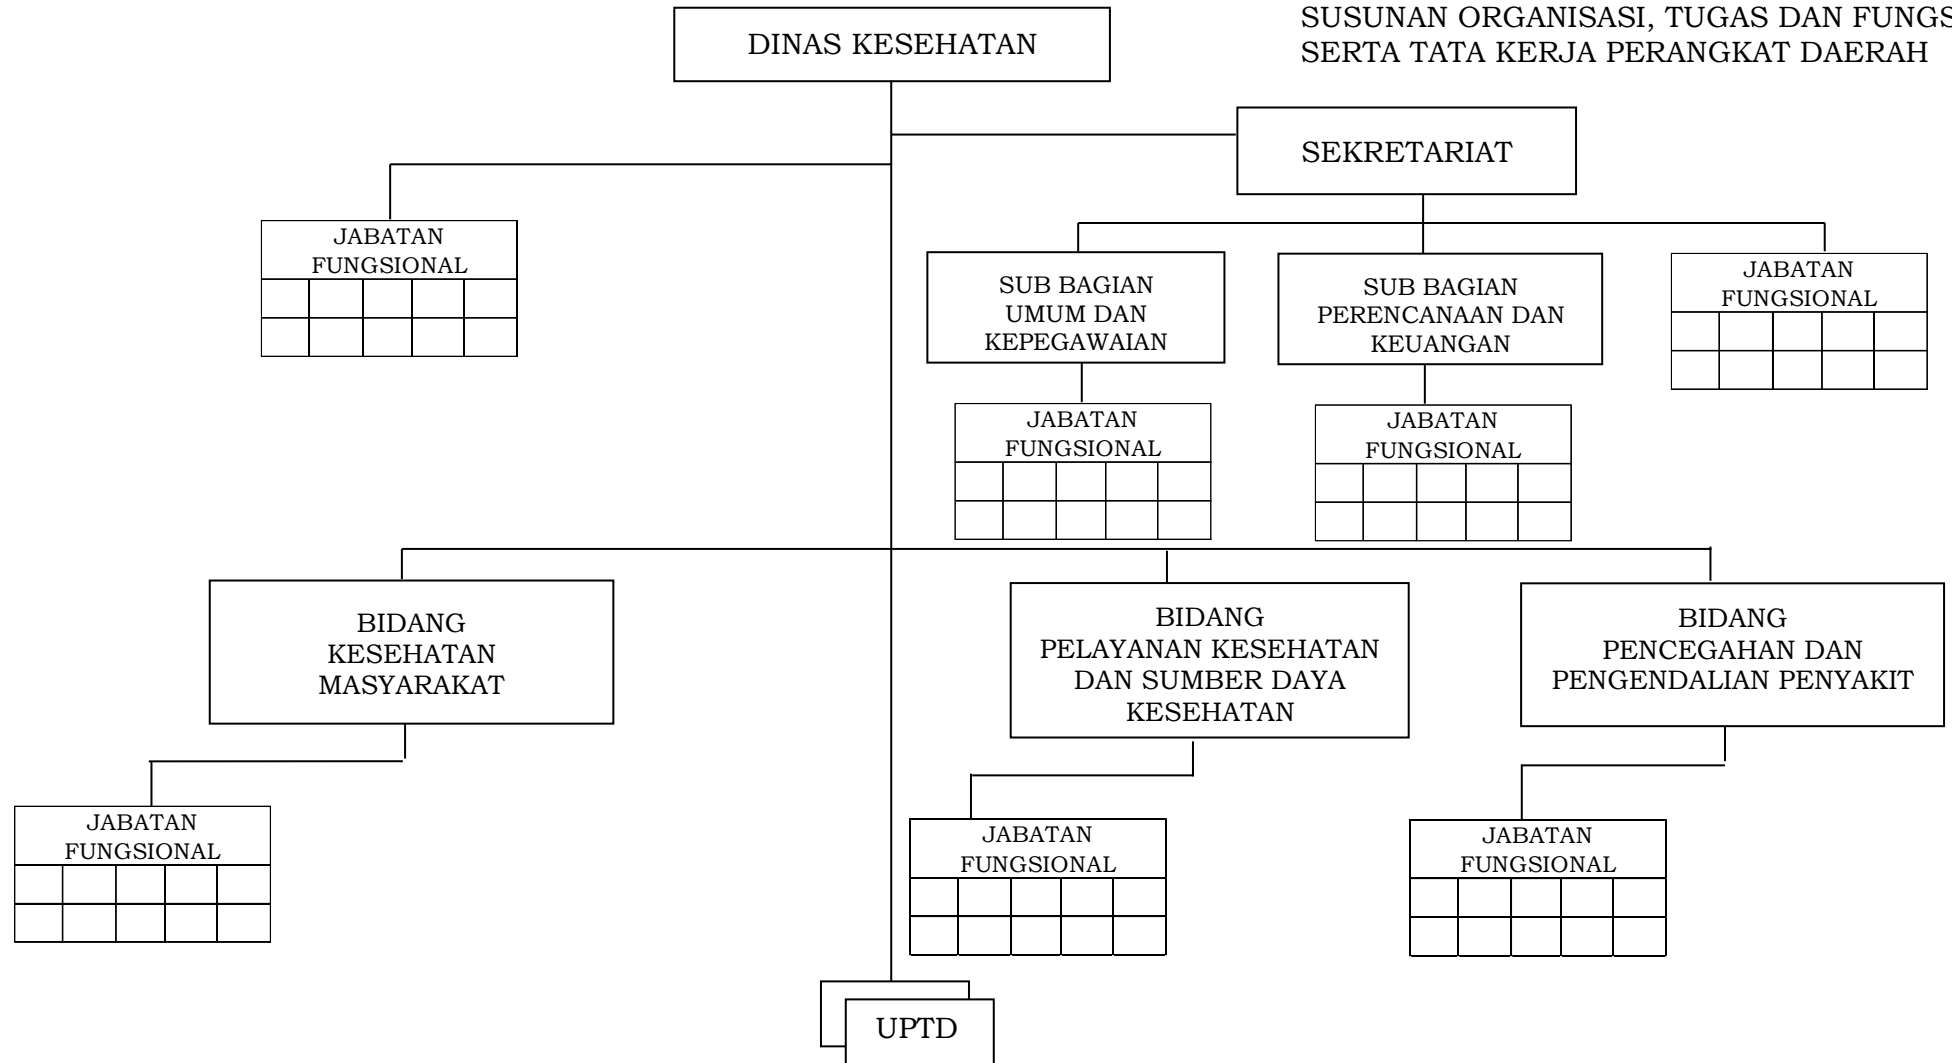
SUSUNAN ORGANISASI, TUGAS DAN FUNGS
SERTA TATA KERJA PERANGKAT DAERAH

DINAS KESEHATAN

SEKRETARIAT

JABATAN FUNGSIONAL

SUB BAGIAN UMUM DAN KEPEGAWAIAN

SUB BAGIAN PERENCANAAN DAN KEUANGAN

JABATAN FUNGSIONAL

JABATAN FUNGSIONAL

JABATAN FUNGSIONAL

BIDANG KESEHATAN MASYARAKAT

BIDANG PELAYANAN KESEHATAN DAN SUMBER DAYA KESEHATAN

BIDANG PENCEGAHAN DAN PENGENDALIAN PENYAKIT

JABATAN FUNGSIONAL

JABATAN FUNGSIONAL

JABATAN FUNGSIONAL

UPTD